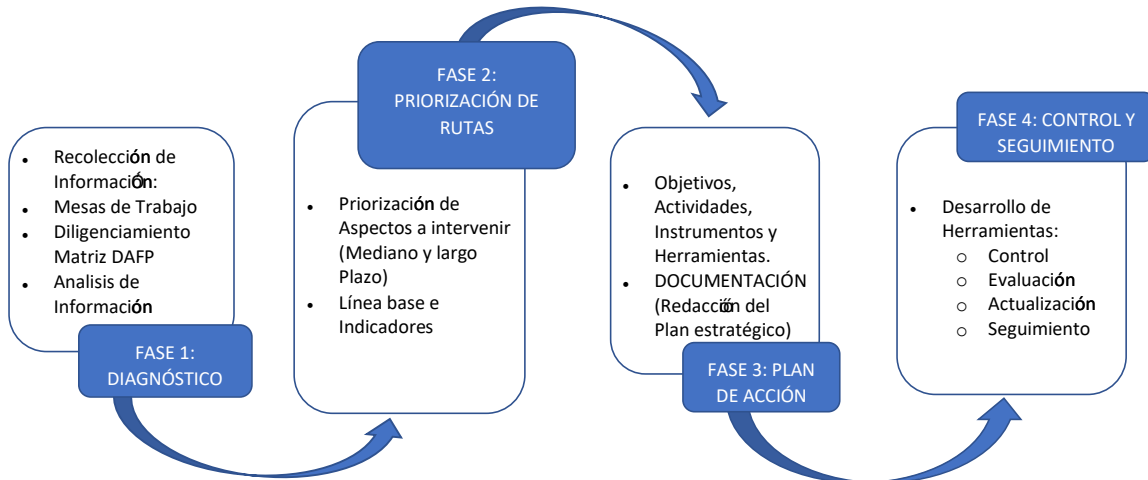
- Recolección de Información:
- Mesas de Trabajo
- Diligenciamiento Matriz DAFP
- Analisis de Información

FASE 1: DIAGNÓSTICO

FASE 2: PRIORIZACIÓN DE RUTAS

- Priorización de Aspectos a intervenir (Mediano y largo Plazo)
- Línea base e Indicadores

- Objetivos, Actividades, Instrumentos y Herramientas.
- DOCUMENTACIÓN (Redacción del Plan estratégico)

FASE 3: PLAN DE ACCIÓN

FASE 4: CONTROL Y SEGUIMIENTO

- Desarrollo de Herramientas:
  - Control
  - Evaluación
  - Actualización
  - Seguimiento